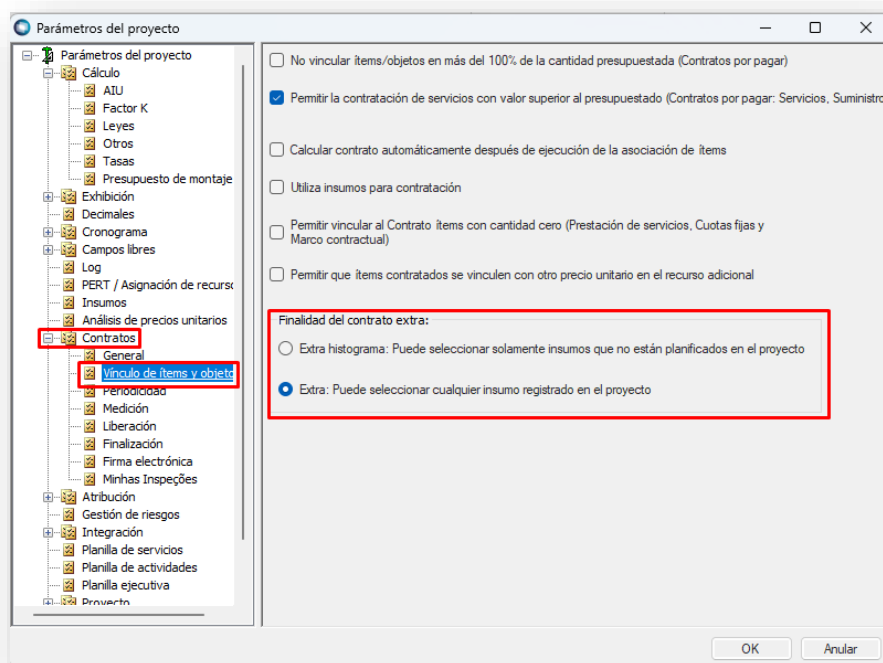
Parámetros del proyecto

Parámetros del proyecto
Cálculo
AIU
Factor K
Leyes
Otros
Tasas
Presupuesto de montaje
Exhibición
Decimales
Cronograma
Campos libres
Log
PERT / Asignación de recursc
Insumos
Análisis de precios unitarios
Contratos
General
Vínculo de ítems y objeto
Periodicidad
Medición
Liberación
Finalización
Firma electrónica
Minhas Inspeções
Atribución
Gestión de riesgos
Integración
Planilla de servicios
Planilla de actividades
Planilla ejecutiva
Proyecto

No vincular ítems/objetos en más del 100% de la cantidad presupuestada (Contratos por pagar)

Permitir la contratación de servicios con valor superior al presupuestado (Contratos por pagar: Servicios, Suministro

Calcular contrato automáticamente después de ejecución de la asociación de ítems

Utiliza insumos para contratación

Permitir vincular al Contrato ítems con cantidad cero (Prestación de servicios, Cuotas fijas y Marco contractual)

Permitir que ítems contratados se vinculen con otro precio unitario en el recurso adicional

Finalidad del contrato extra:

Extra histograma: Puede seleccionar solamente insumos que no están planificados en el proyecto

Extra: Puede seleccionar cualquier insumo registrado en el proyecto

OK
Anular